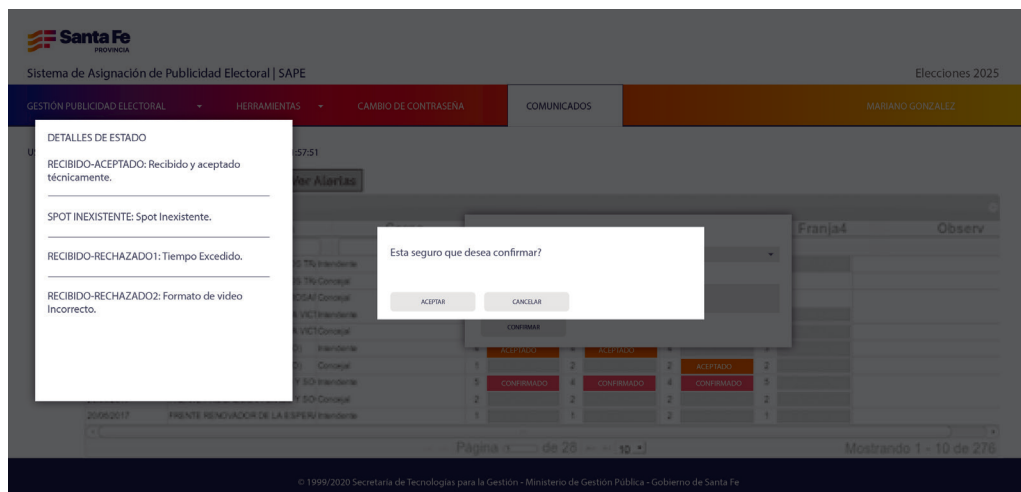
Santa Fe
PROVINCIA

Sistema de Asignación de Publicidad Electoral | SAPE

Elecciones 2025

GESTIÓN PUBLICIDAD ELECTORAL
HERRAMIENTAS
CAMBIO DE CONTRASEÑA
COMUNICADOS
MARIANO GONZALEZ

DETALLES DE ESTADO

RECIBIDO-ACEPTADO: Recibido y aceptado técnicamente.

SPOT INEXISTENTE: Spot Inexistente.

RECIBIDO-RECHAZADO1: Tiempo Excedido.

RECIBIDO-RECHAZADO2: Formato de video Incorrecto.

:57:51

Ver Alertas

Franja4

Observ

Esta seguro que desea confirmar?

ACEPTAR

CANCELAR

CONFIRMAR

ACEPTADO
ACEPTADO
ACEPTADO
CONFIRMADO
CONFIRMADO
CONFIRMADO

20/06/2017
FRENTE RENOVADOR DE LA ESPERANZA Intendente

Página 1 de 28 10

Mostrando 1 - 10 de 278

© 1999/2020 Secretaría de Tecnologías para la Gestión - Ministerio de Gestión Pública - Gobierno de Santa Fe